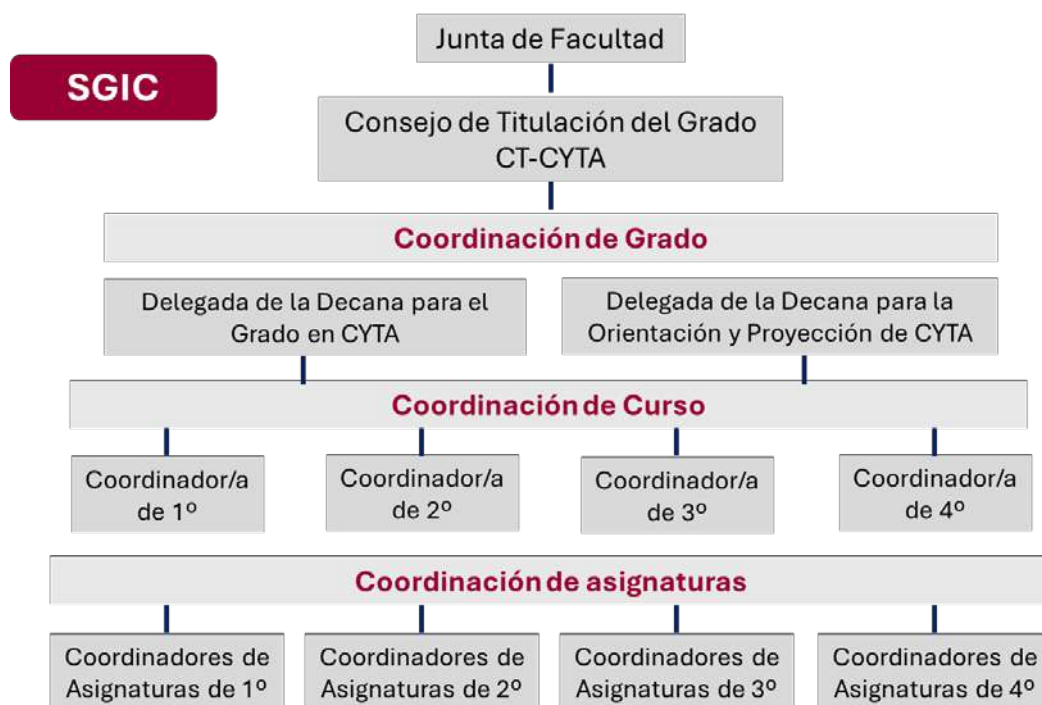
SGIC

Junta de Facultad

Consejo de Titulación del Grado
CT-CYTA

Coordinación de Grado

Delegada de la Decana para el Grado en CYTA

Delegada de la Decana para la Orientación y Proyección de CYTA

Coordinación de Curso

Coordinador/a de 1º

Coordinador/a de 2º

Coordinador/a de 3º

Coordinador/a de 4º

Coordinación de asignaturas

Coordinadores de Asignaturas de 1º

Coordinadores de Asignaturas de 2º

Coordinadores de Asignaturas de 3º

Coordinadores de Asignaturas de 4º